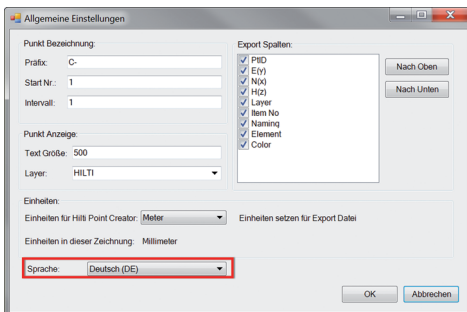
Allgemeine Einstellungen

Punkt Bezeichnung:

Präfix: C-

Start Nr.: 1

Intervall: 1

Punkt Anzeige:

Text Größe: 500

Layer: HILTI

Export Spalten:

PtID
E(y)
N(x)
H(z)
Layer
Item No
Naming
Element
Color

Nach Oben

Nach Unten

Einheiten:

Einheiten für Hilti Point Creator: Meter

Einheiten setzen für Export Datei

Einheiten in dieser Zeichnung: Millimeter

Sprache: Deutsch (DE)

OK

Abbrechen